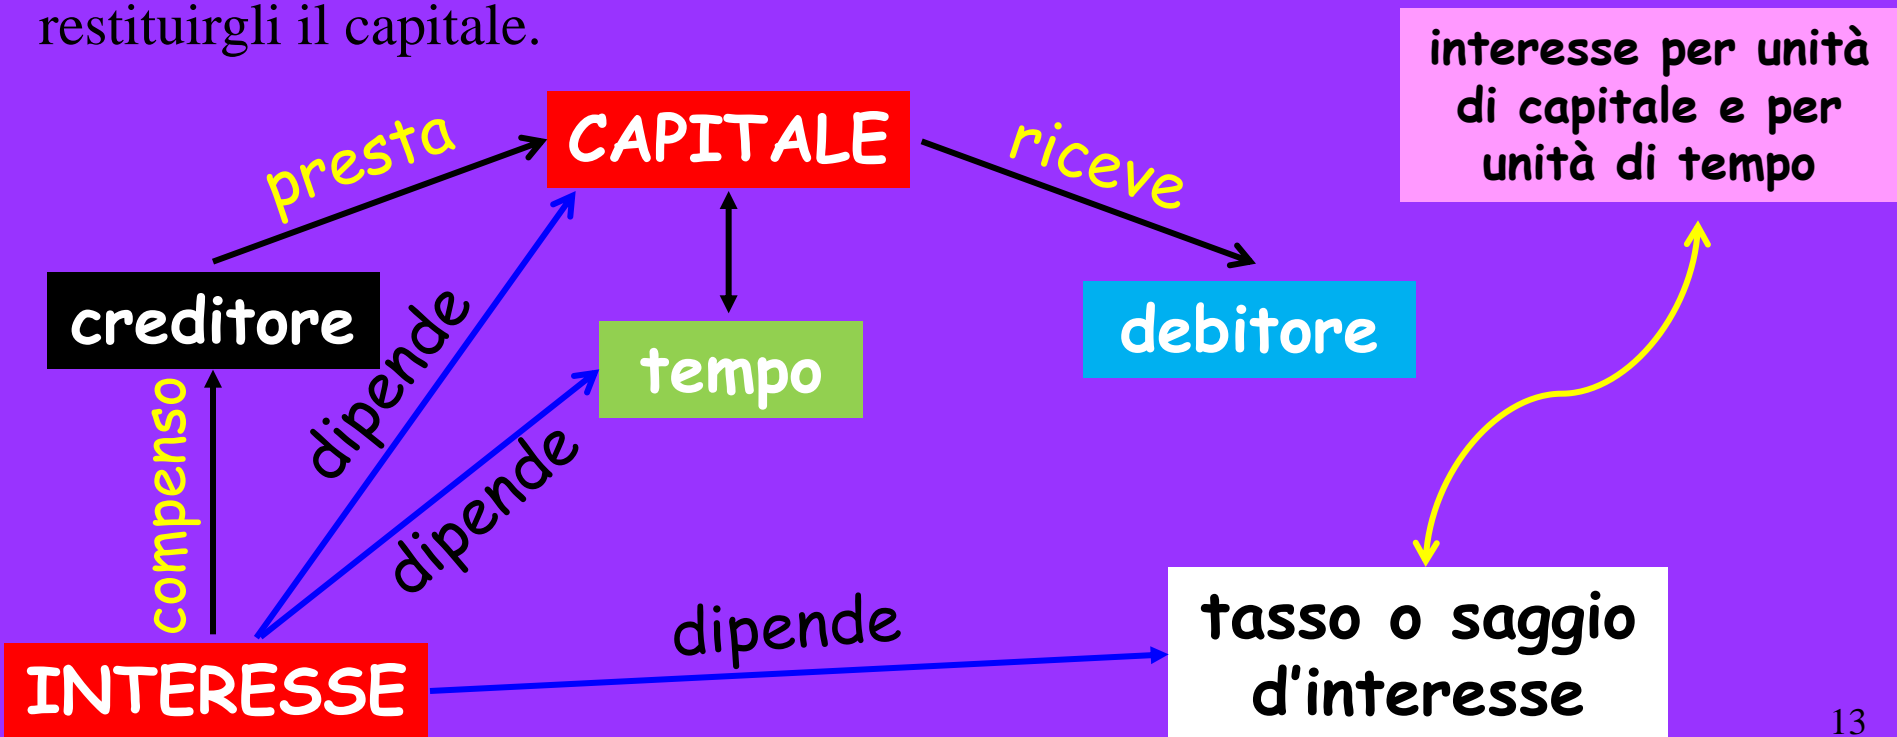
restituirgli il capitale.

interesse per unità di capitale e per unità di tempo

presta

CAPITALE

riceve

creditore

dipende

tempo

debitore

compenso

dipende

dipende

INTERESSE

tasso o saggio d'interesse

13